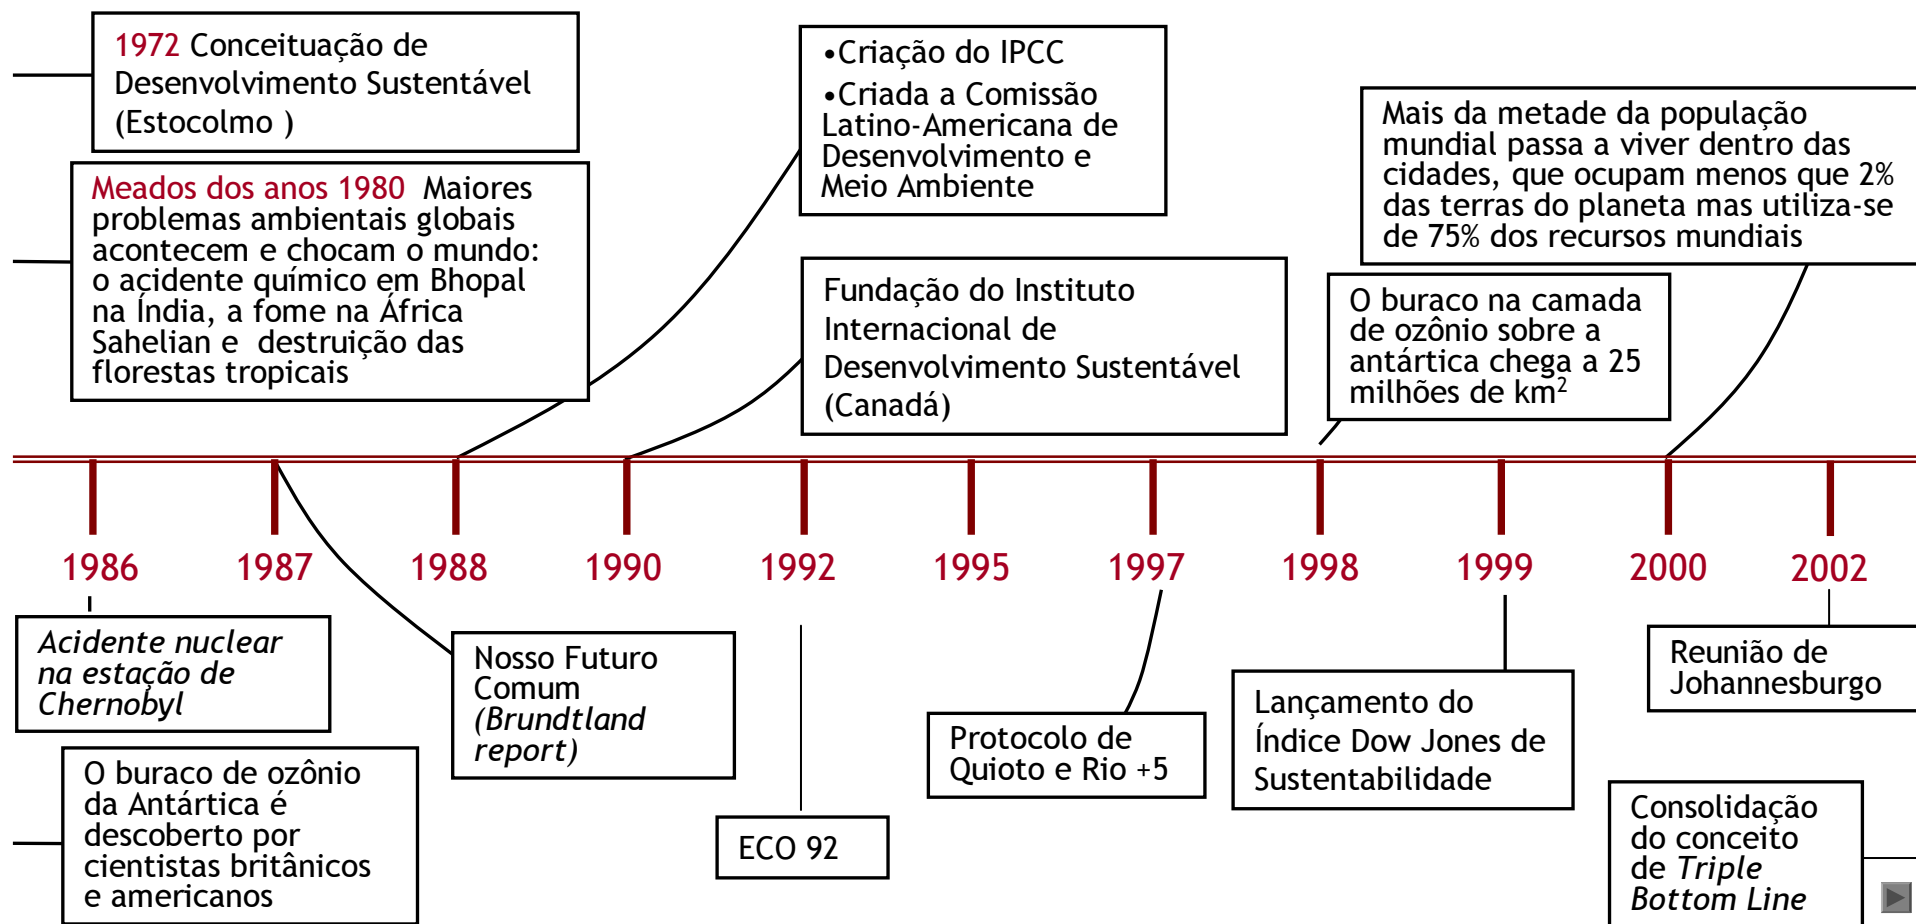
1972 Conceituação de Desenvolvimento Sustentável (Estocolmo )

Meados dos anos 1980 Maiores problemas ambientais globais acontecem e chocam o mundo: o acidente químico em Bhopal na Índia, a fome na África Sahelian e destruição das florestas tropicais

•Criação do IPCC
•Criada a Comissão Latino-Americana de Desenvolvimento e Meio Ambiente

Fundação do Instituto Internacional de Desenvolvimento Sustentável (Canadá)

Mais da metade da população mundial passa a viver dentro das cidades, que ocupam menos que 2% das terras do planeta mas utiliza-se de 75% dos recursos mundiais

O buraco na camada de ozônio sobre a antártica chega a 25 milhões de km$^2$

1986 1987 1988 1990 1992 1995 1997 1998 1999 2000 2002

Acidente nuclear na estação de Chernobyl

O buraco de ozônio da Antártica é descoberto por cientistas britânicos e americanos

Nosso Futuro Comum (Brundtland report)

ECO 92

Protocolo de Quioto e Rio +5

Lançamento do Índice Dow Jones de Sustentabilidade

Reunião de Johannesburgo

Consolidação do conceito de Triple Bottom Line